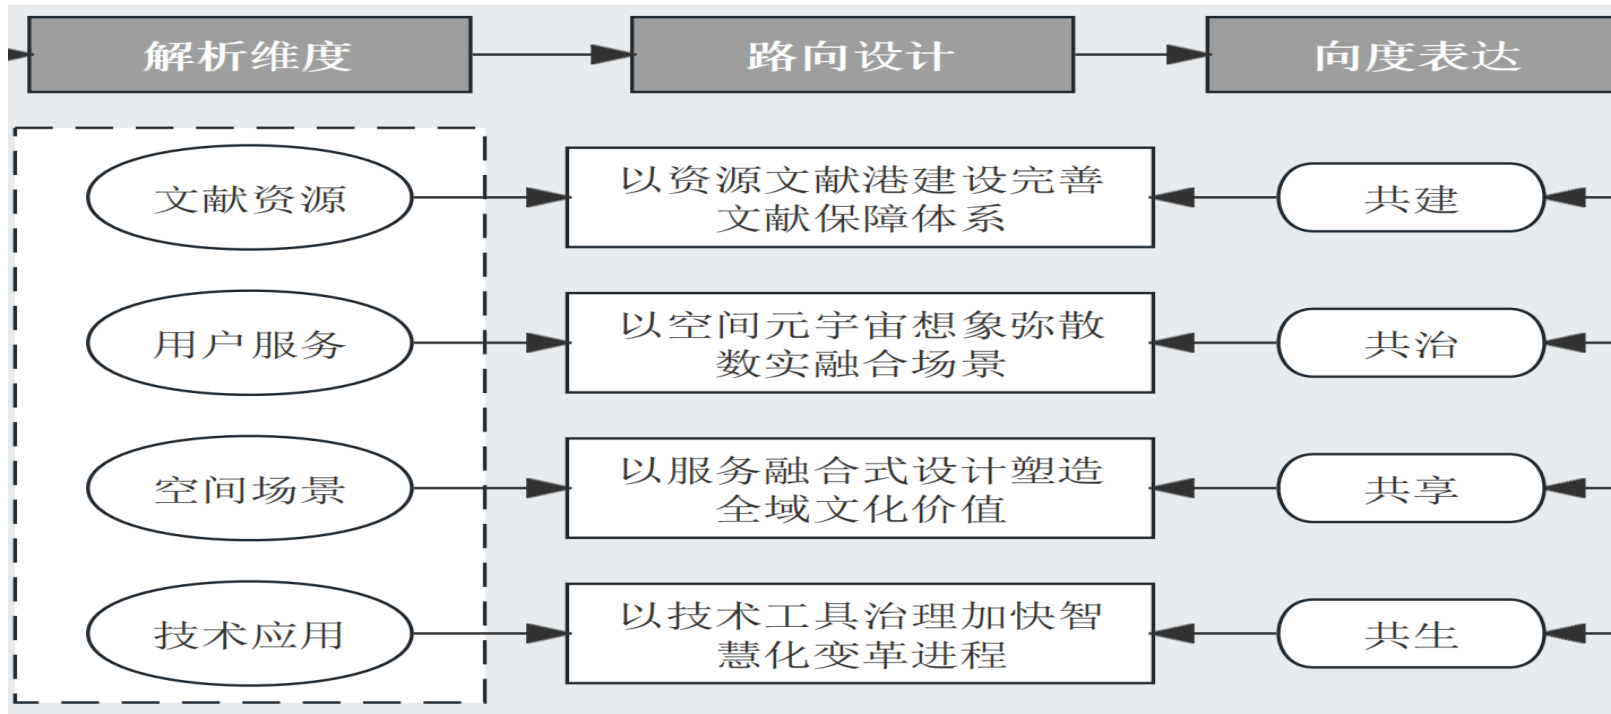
解析维度

路向设计

向度表达

文献资源

以资源文献港建设完善文献保障体系

共建

用户服务

以空间元宇宙想象弥散数实融合场景

共治

空间场景

以服务融合式设计塑造全域文化价值

共享

技术应用

以技术工具治理加快智慧化变革进程

共生